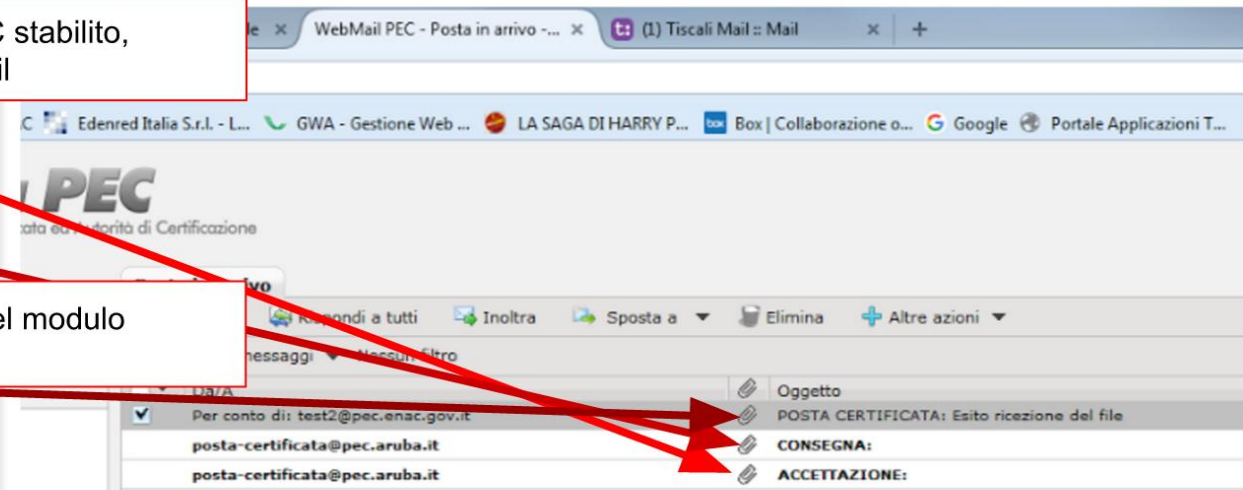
C stabilito,
il

le ×
WebMail PEC - Posta in arrivo -... ×
(1) Tiscali Mail :: Mail ×
+

C
Edenred Italia S.r.l. - L...
GWA - Gestione Web ...
LA SAGA DI HARRY P...
Box | Collaborazione o...
Google
Portale Applicazioni T...

PEC
cata ed Autorità di Certificazione

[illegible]ivo

el modulo

R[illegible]ondi a tutti
Inoltra
Sposta a
Elimina
Altre azioni

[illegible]essaggi
Nessun filtro

Da/A
Oggetto

| Da/A | Oggetto |
|---|---|
| Per conto di: test2@pec.enac.gov.it | POSTA CERTIFICATA: Esito ricezione del file |
| posta-certificata@pec.aruba.it | CONSEGNA: |
| posta-certificata@pec.aruba.it | ACCETTAZIONE: |